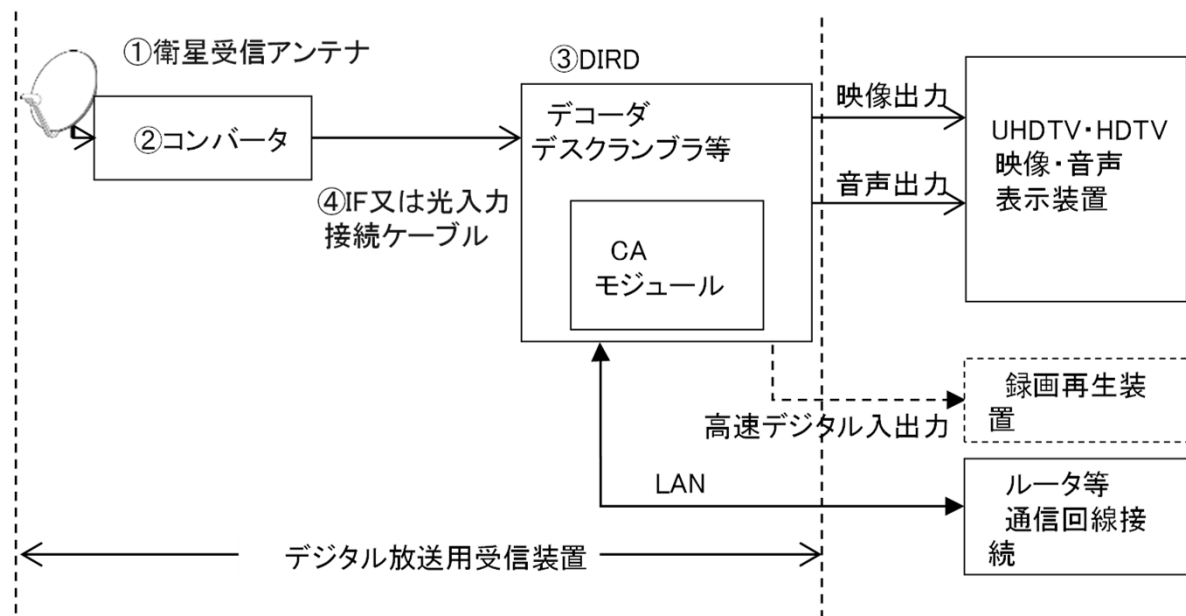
①衛星受信アンテナ

②コンバータ

③DIRD

デコーダ
デスクランブラ等

CA
モジュール

映像出力

音声出力

UHDTV･HDTV
映像･音声
表示装置

④IF又は光入力
接続ケーブル

録画再生装置

高速デジタル入出力

LAN

ルータ等
通信回線接続

デジタル放送用受信装置